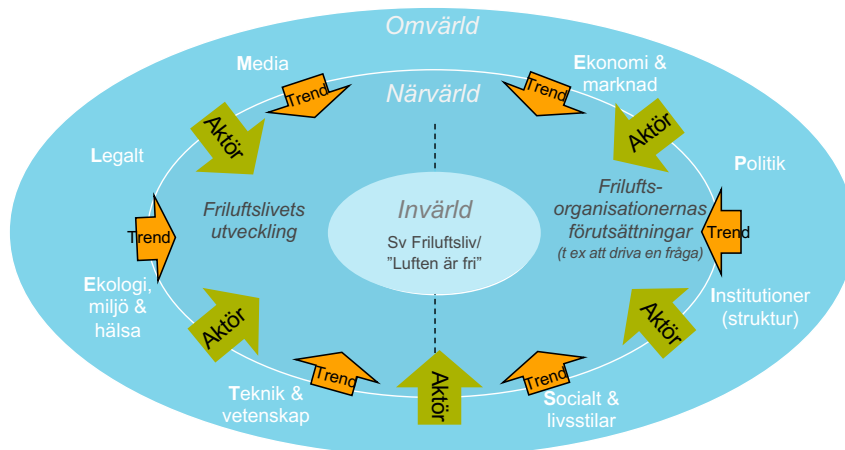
Omvärld

Media

Trend

Närvärld

Trend

Ekonomi & marknad

Aktör

Aktör

Legalt

Politik

Frilufts-organisationernas förutsättningar
(t ex att driva en fråga)

Friluftslivets utveckling

Invärld
Sv Friluftsliv/ ”Luften är fri”

Trend

Trend

Ekologi, miljö & hälsa

Institutioner (struktur)

Aktör

Aktör

Trend

Aktör

Trend

Teknik & vetenskap

Socialt & livsstilar